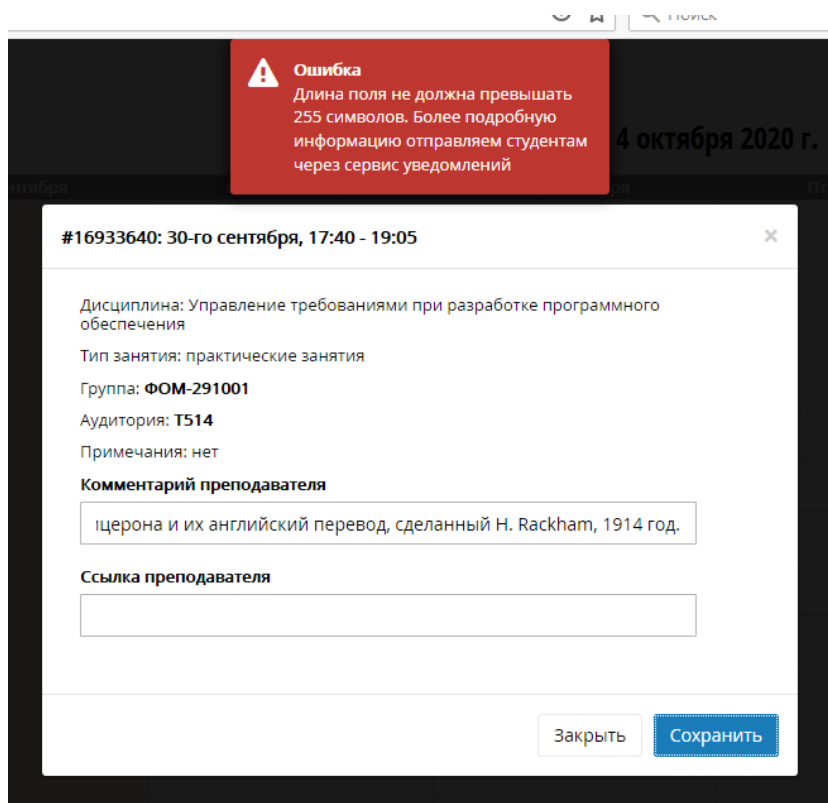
Поиск

Ошибка
Длина поля не должна превышать 255 символов. Более подробную информацию отправляем студентам через сервис уведомлений

4 октября 2020 г.

#16933640: 30-го сентября, 17:40 - 19:05

×

Дисциплина: Управление требованиями при разработке программного обеспечения

Тип занятия: практические занятия

Группа: **ФОМ-291001**

Аудитория: **Т514**

Примечания: нет

**Комментарий преподавателя**

ıцерона и их английский перевод, сделанный H. Rackham, 1914 год.

**Ссылка преподавателя**

Закрыть

Сохранить